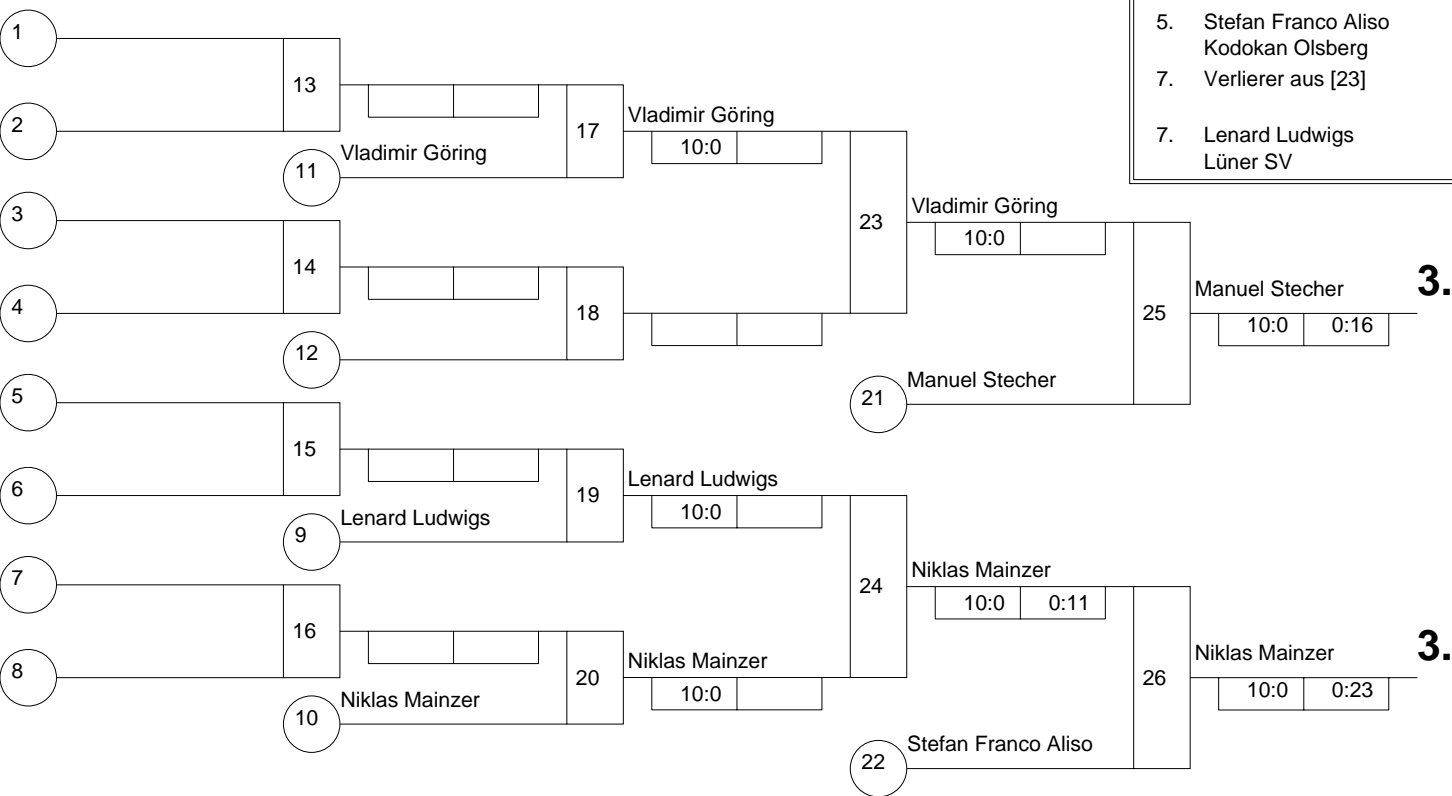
5. Stefan Franco Aliso
Kodokan Olsberg

7. Verlierer aus [23]

7. Lenard Ludwigs
Lüner SV

1

2

13

11 Vladimir Göring

17

Vladimir Göring

10:0

3

4

14

12

18

23

Vladimir Göring

10:0

25

Manuel Stecher

10:0 | 0:16

3.

21 Manuel Stecher

5

6

15

9 Lenard Ludwigs

19

Lenard Ludwigs

10:0

7

8

16

10 Niklas Mainzer

20

Niklas Mainzer

10:0

24

Niklas Mainzer

10:0 | 0:11

26

Niklas Mainzer

10:0 | 0:23

3.

22 Stefan Franco Aliso